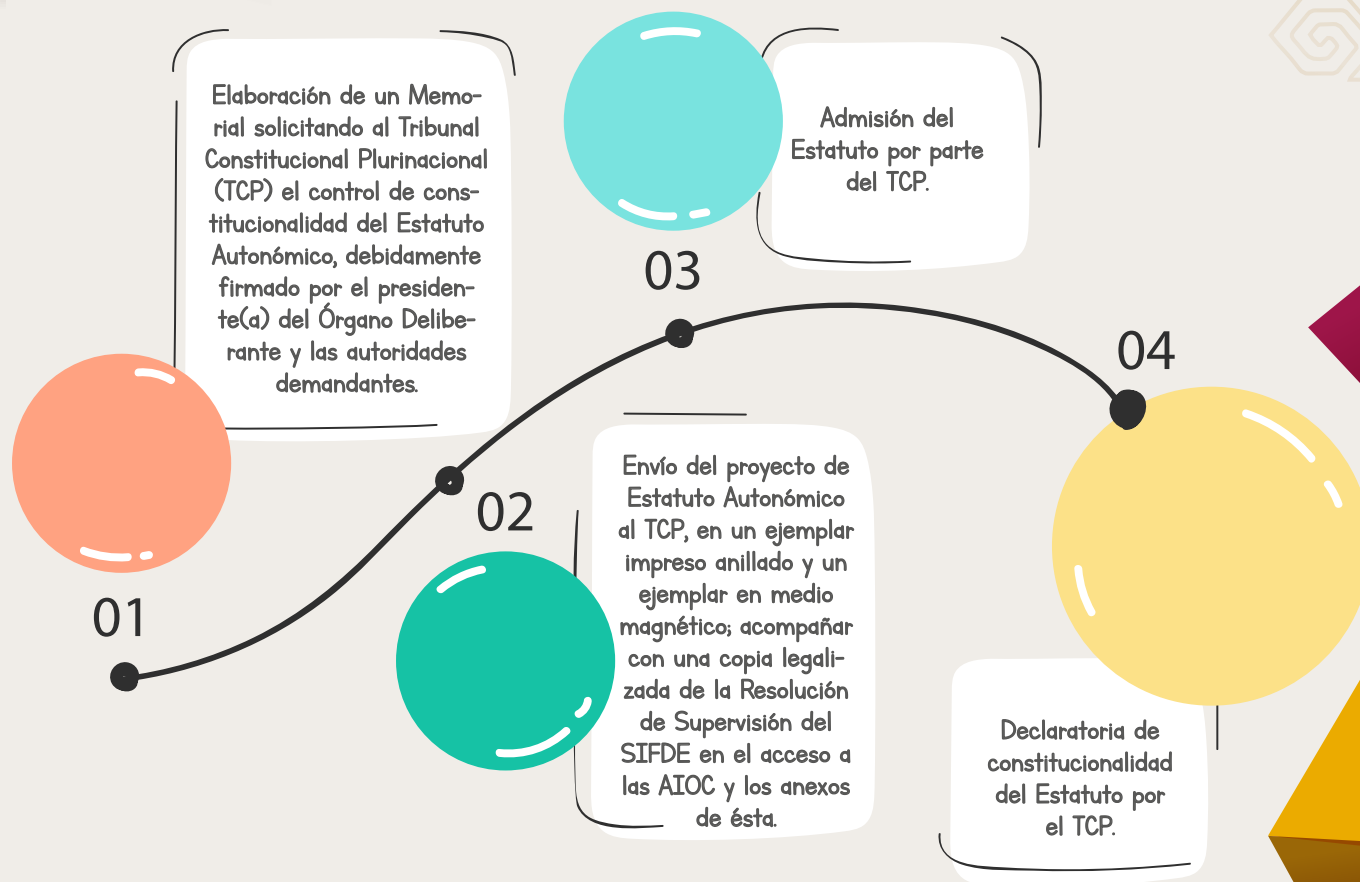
01

Elaboración de un Memorial solicitando al Tribunal Constitucional Plurinacional (TCP) el control de constitucionalidad del Estatuto Autonómico, debidamente firmado por el presidente(a) del Órgano Deliberante y las autoridades demandantes.

02

Envío del proyecto de Estatuto Autonómico al TCP, en un ejemplar impreso anillado y un ejemplar en medio magnético; acompañar con una copia legalizada de la Resolución de Supervisión del SIFDE en el acceso a las AIOC y los anexos de ésta.

03

Admisión del Estatuto por parte del TCP.

04

Declaratoria de constitucionalidad del Estatuto por el TCP.